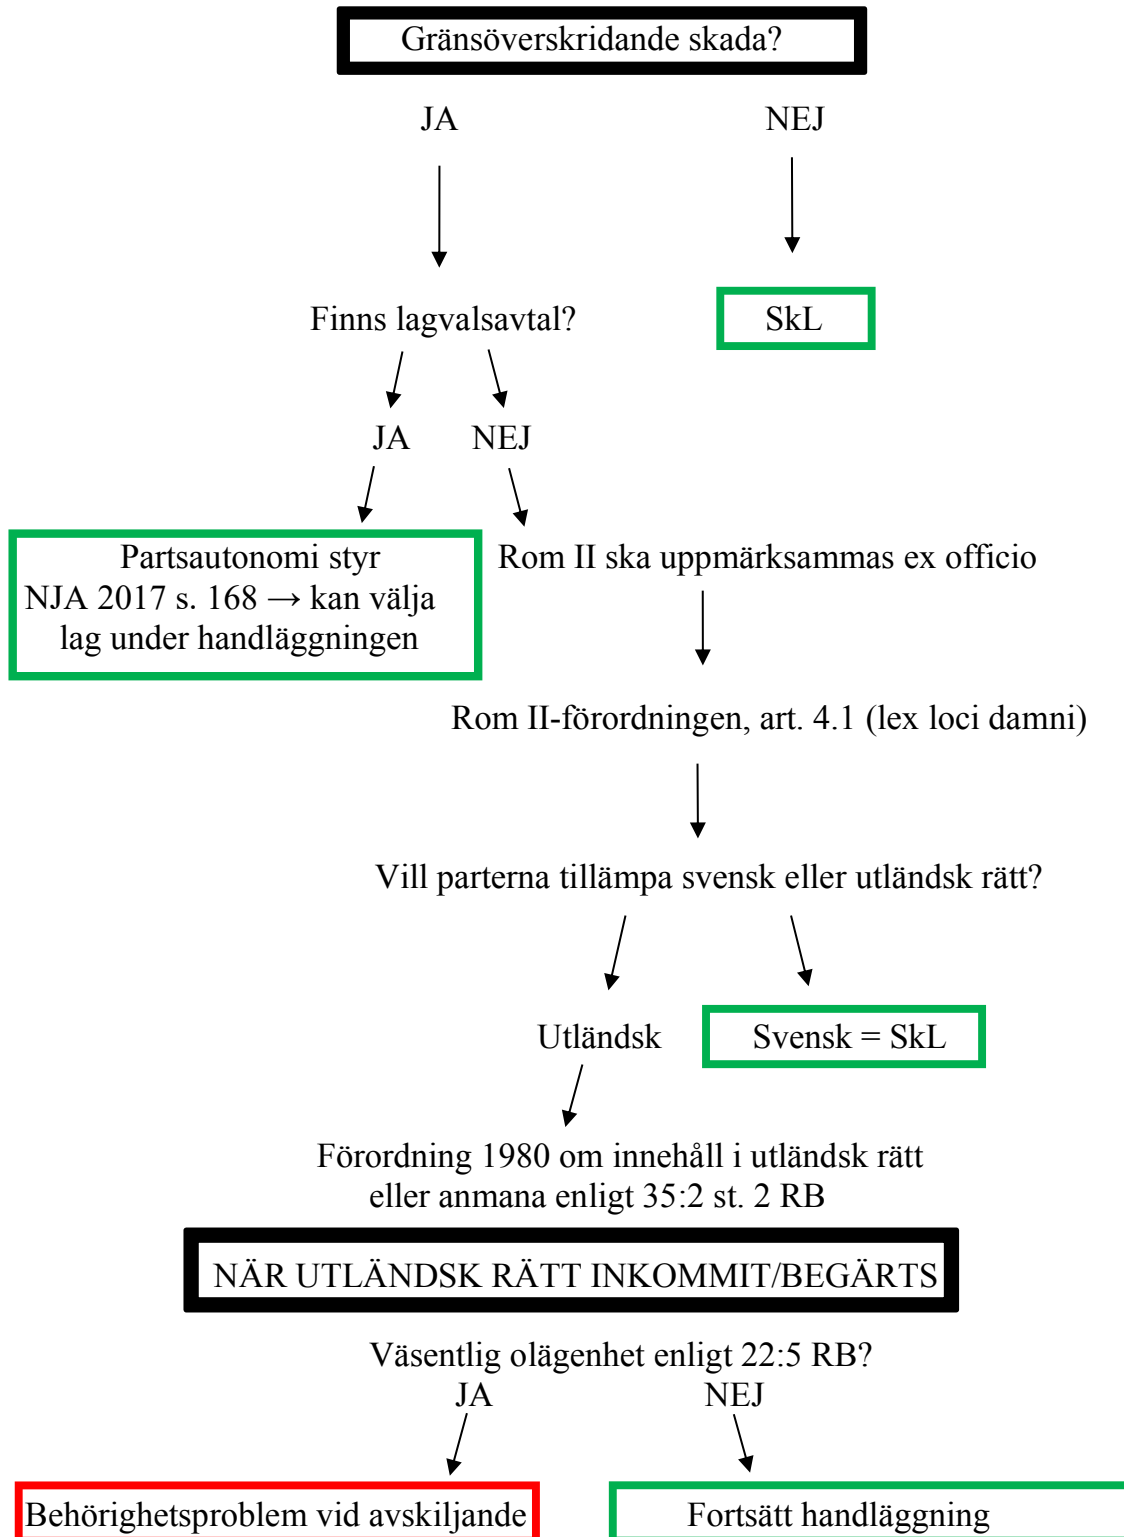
Gränsöverskridande skada?

JA

NEJ

SkL

Finns lagvalsavtal?

JA

NEJ

Partsautonomi styr
NJA 2017 s. 168 → kan välja lag under handläggningen

Rom II ska uppmärksammas ex officio

Rom II-förordningen, art. 4.1 (lex loci damni)

Vill parterna tillämpa svensk eller utländsk rätt?

Utländsk

Svensk = SkL

Förordning 1980 om innehåll i utländsk rätt
eller anmana enligt 35:2 st. 2 RB

NÄR UTLÄNDSK RÄTT INKOMMIT/BEGÄRTS

Väsentlig olägenhet enligt 22:5 RB?

JA

NEJ

Behörighetsproblem vid avskiljande

Fortsätt handläggning